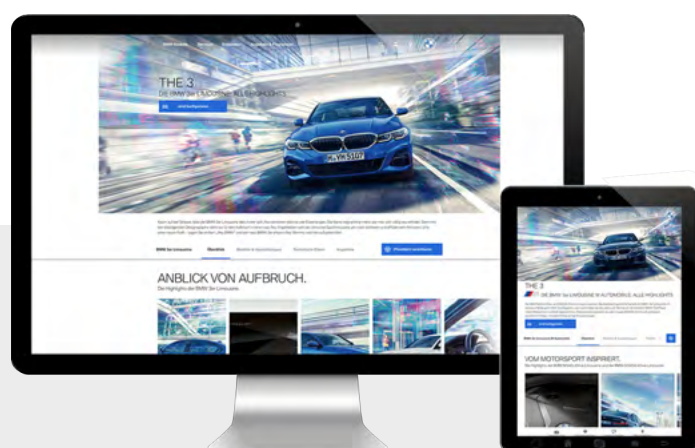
THE 3

DIE BMW 3er LIMOUSINE. ALLE HIGHLIGHTS.

BMW 3er Limousine

Überblick

ANBLICK VON AUFBRUCH.

Die Highlights der BMW 3er Limousine.

THE 3

DIE BMW 3er LIMOUSINE IM ÜBERBLICK. ALLE HIGHLIGHTS.

VOM MOTORSPORT INSPIRIERT.